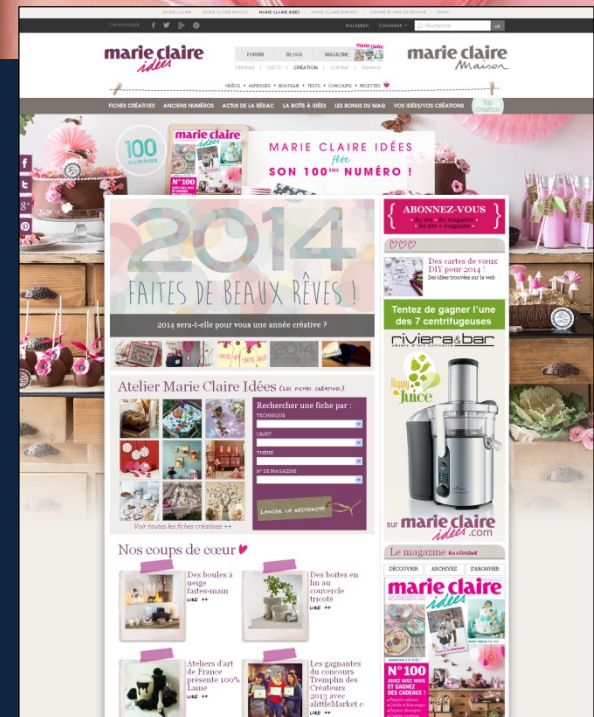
MARIE CLAIRE   MARIE CLAIRE MAISON   MARIE CLAIRE IDÉES   MARIE CLAIRE ENFANTS   MARIE CLAIRE 2   CUISINE ET VINS DE FRANCE   AVANTAGES

Communauté   Inscription   Connexion   Recherche   OK

marie claire idées

FORUM   BLOGS   MAGAZINE

FÉMININ   DÉCO   CRÉATION   CUISINE   VOYAGE

marie claire Maison

VIDÉOS • ADRESSES • BOUTIQUE • TESTS • CONCOURS • RECETTES

FICHES CRÉATIVES   ANCIENS NUMÉROS   ACTUS DE LA RÉDAC   LA BOÎTE À IDÉES   LES BONUS DU MAG   VOS IDÉES/VOS CRÉATIONS   Top Créatrice

100 numéros

marie claire idées N°100

MARIE CLAIRE IDÉES fête SON 100ème NUMÉRO !

2014

FAITES DE BEAUX RÊVES !

2014 sera-t-elle pour vous une année créative ?

ABONNEZ-VOUS
• Au site du magazine
• Au site + magazine

Des cartes de voeux DIY pour 2014 !
Des idées trouvées sur le web

Tentez de gagner l'une des 7 centrifugeuses

riviera&bar

Happy Juice

sur marie claire idées.com

Atelier Marie Claire Idées (les fiches créatives)

Rechercher une fiche par :
TECHNIQUE
OBJET
THÈME
N° DE MAGAZINE

LANCER LA RECHERCHE

Voir toutes les fiches créatives ++

Nos coups de cœur

Des boules à neige faites-main
LIRE ++

Des boîtes en lin au couvercle tricoté
LIRE ++

Ateliers d'art de France présente 100% Laine
LIRE ++

Les gagnantes du concours Tremplin des Créateurs 2013 avec alittleMarket.c
LIRE ++

Le magazine en kiosque

DÉCOUVRIR   ARCHIVES   S'ABONNER

marie claire idées

N°100